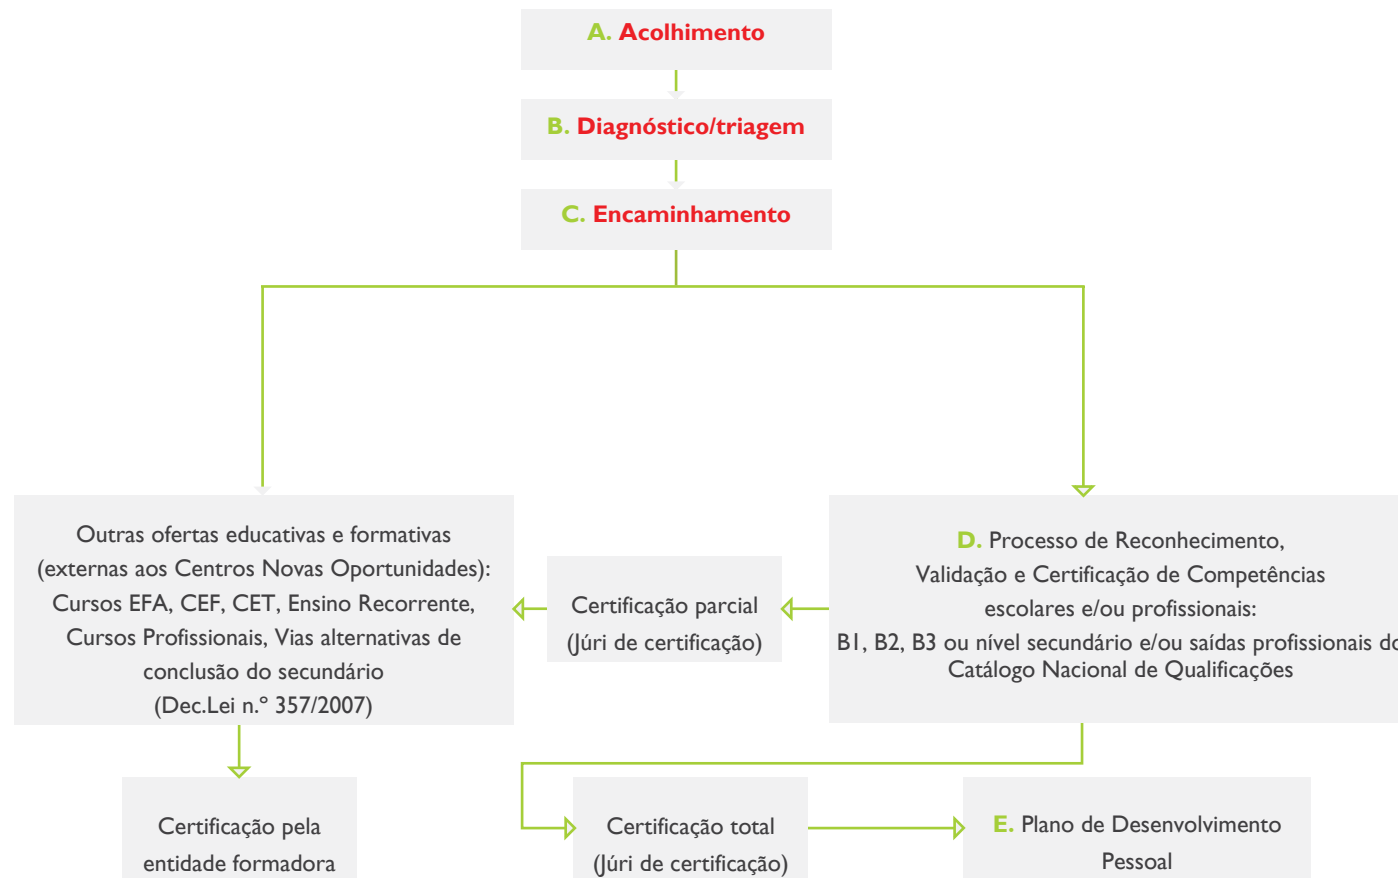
A. Acolhimento

B. Diagnóstico/triagem

C. Encaminhamento

Outras ofertas educativas e formativas (externas aos Centros Novas Oportunidades): Cursos EFA, CEF, CET, Ensino Recorrente, Cursos Profissionais, Vias alternativas de conclusão do secundário (Dec.Lei n.º 357/2007)

Certificação parcial (Júri de certificação)

D. Processo de Reconhecimento, Validação e Certificação de Competências escolares e/ou profissionais: B1, B2, B3 ou nível secundário e/ou saídas profissionais do Catálogo Nacional de Qualificações

Certificação pela entidade formadora

Certificação total (Júri de certificação)

E. Plano de Desenvolvimento Pessoal